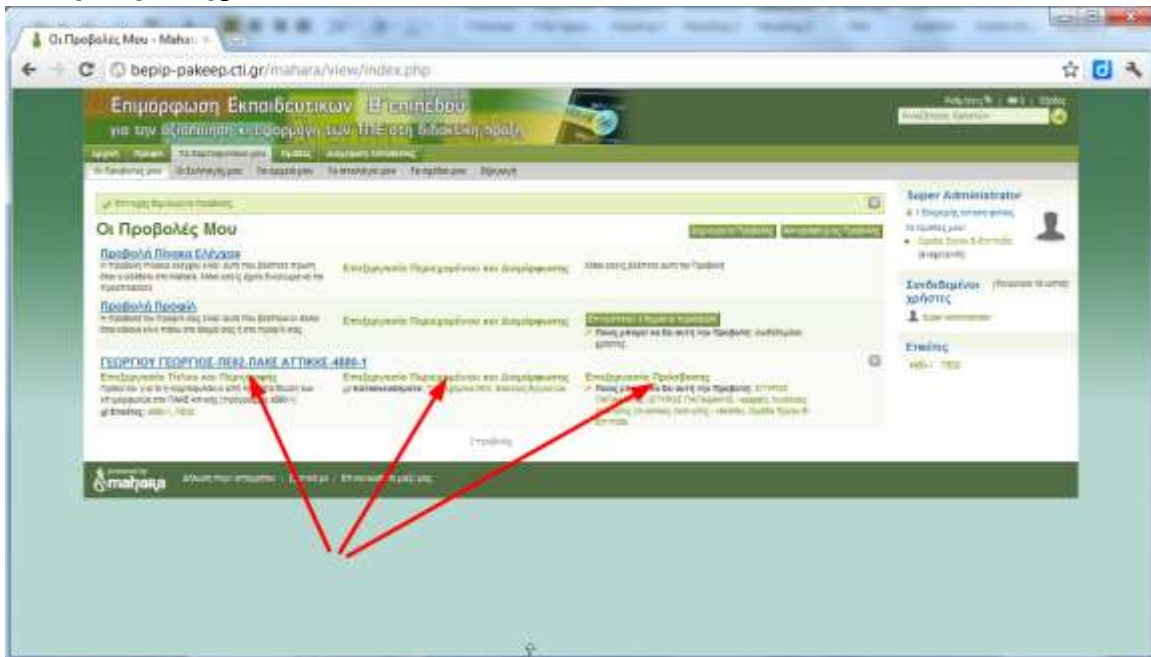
Οι Προβολές Μου - Mahar ×

bepip-pakeep.cti.gr/mahara/view/index.php

Επιμόρφωση Εκπαιδευτικών Β' επιπέδου
για την αξιοποίηση κι εφαρμογή των ΤΠΕ στη διδακτική πράξη

Super Administrator

Οι Προβολές Μου

Προβολή Πίνακα Ελέγχου

Επεξεργασία Περιεχομένου και Διαμόρφωσης

Προβολή Προφίλ

Επεξεργασία Περιεχομένου και Διαμόρφωσης

Συνδεδεμένοι χρήστες

ΓΕΩΡΓΙΟΥ ΓΕΩΡΓΙΟΣ-ΠΕ02-ΠΑΚΕ ΑΤΤΙΚΗΣ-4880-1

Επεξεργασία Τίτλου και Περιγραφής

Επεξεργασία Περιεχομένου και Διαμόρφωσης

Επεξεργασία Πρόσβασης

Ετικέτες

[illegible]

mahara

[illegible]